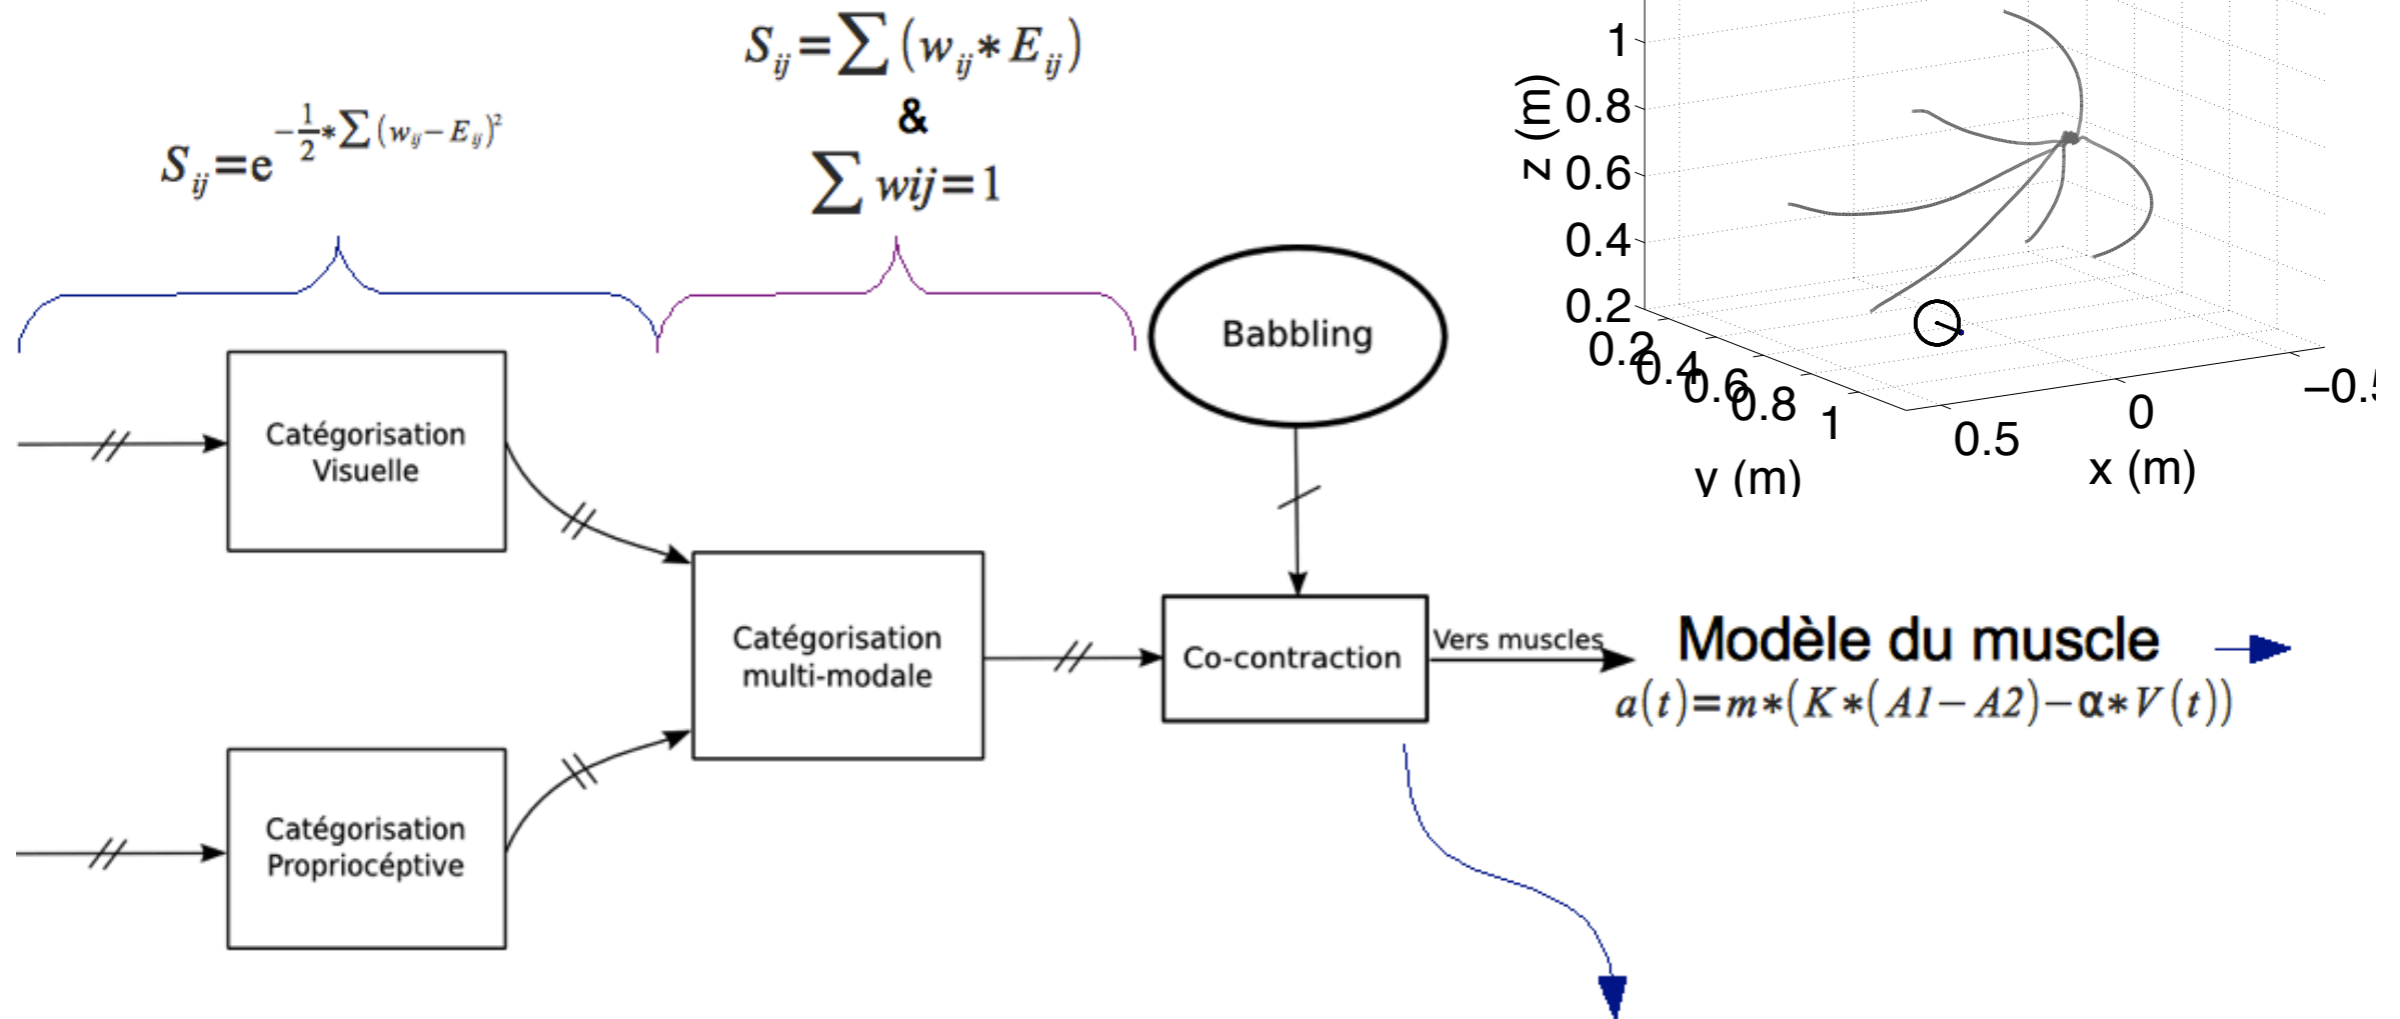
$S_{ij}=\sum(w_{ij}*E_{ij})$
&
$\sum wij=1$

$S_{ij}=e^{-\frac{1}{2}*\sum(w_{ij}-E_{ij})^2}$

1
0.8
0.6
0.4
0.2
z (m)
0.2
0.4
0.6
0.8
1
y (m)
0.5
0
−0.5
x (m)

Babbling

Catégorisation Visuelle

Catégorisation multi-modale

Co-contraction

Vers muscles

Modèle du muscle

$a(t)=m*(K*(A1-A2)-\alpha*V(t))$

Catégorisation Proprioceptive